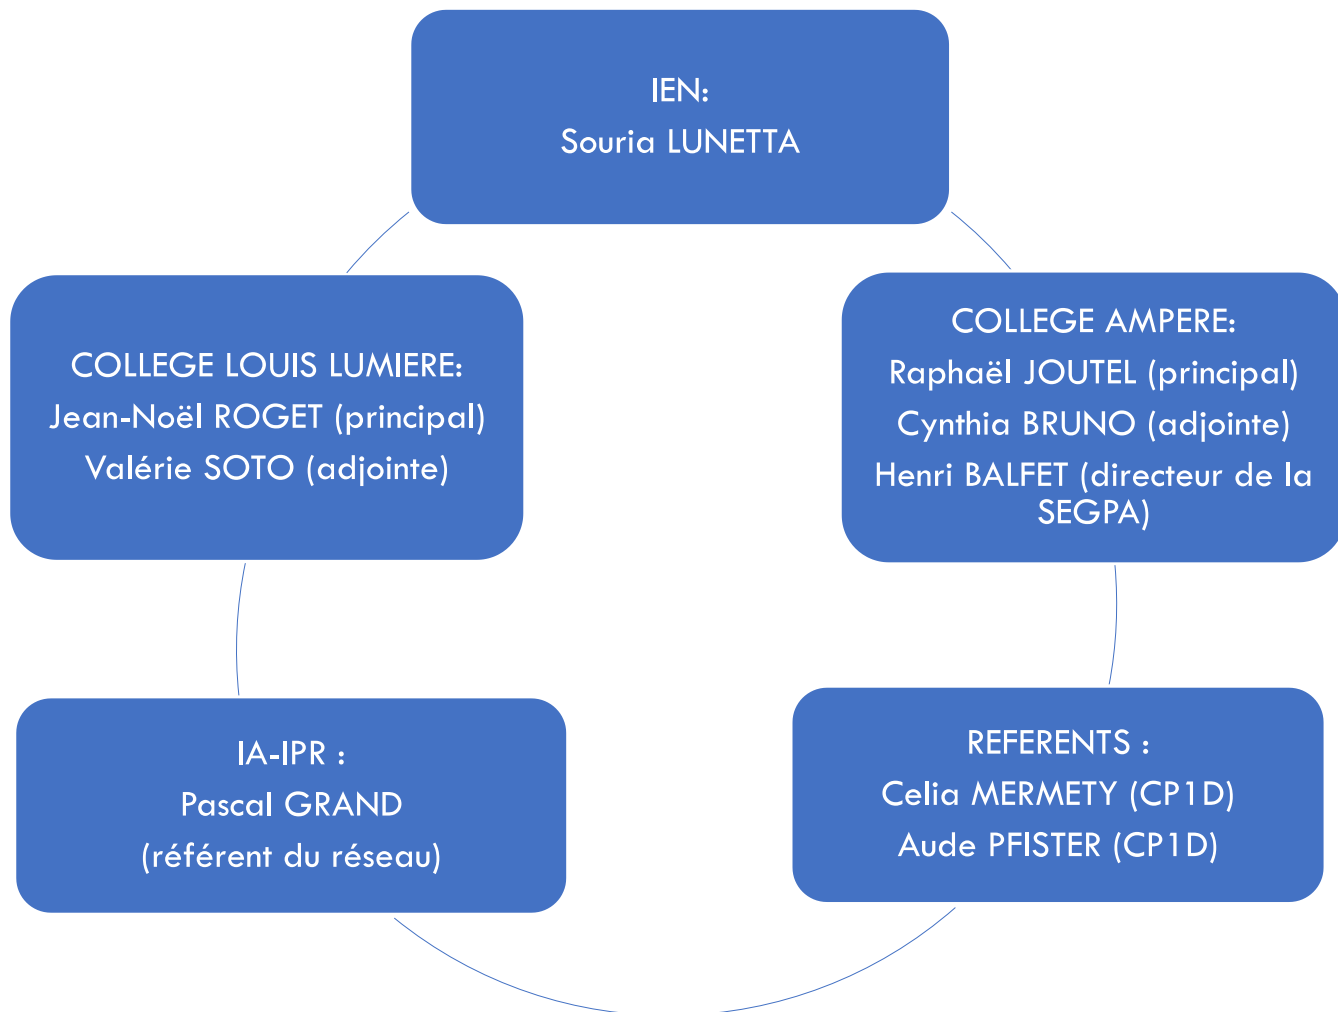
IEN:
Souria LUNETTA

COLLEGE AMPERE:
Raphaël JOUTEL (principal)
Cynthia BRUNO (adjointe)
Henri BALFET (directeur de la SEGPA)

REFERENTS :
Celia MERMETY (CP1D)
Aude PFISTER (CP1D)

IA-IPR :
Pascal GRAND
(référent du réseau)

COLLEGE LOUIS LUMIERE:
Jean-Noël ROGET (principal)
Valérie SOTO (adjointe)